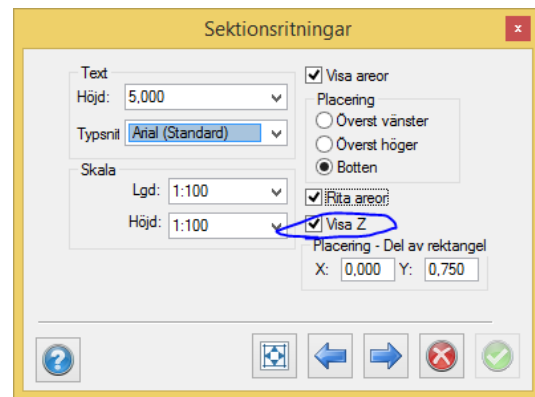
Sektionsritningar

×

Text
Höjd: 5,000
Typsnit Arial (Standard)

Skala
Lgd: 1:100
Höjd: 1:100

Visa areor
Placering
Överst vänster
Överst höger
Botten

Rita areor
Visa Z
Placering - Del av rektangel
X: 0,000 Y: 0,750